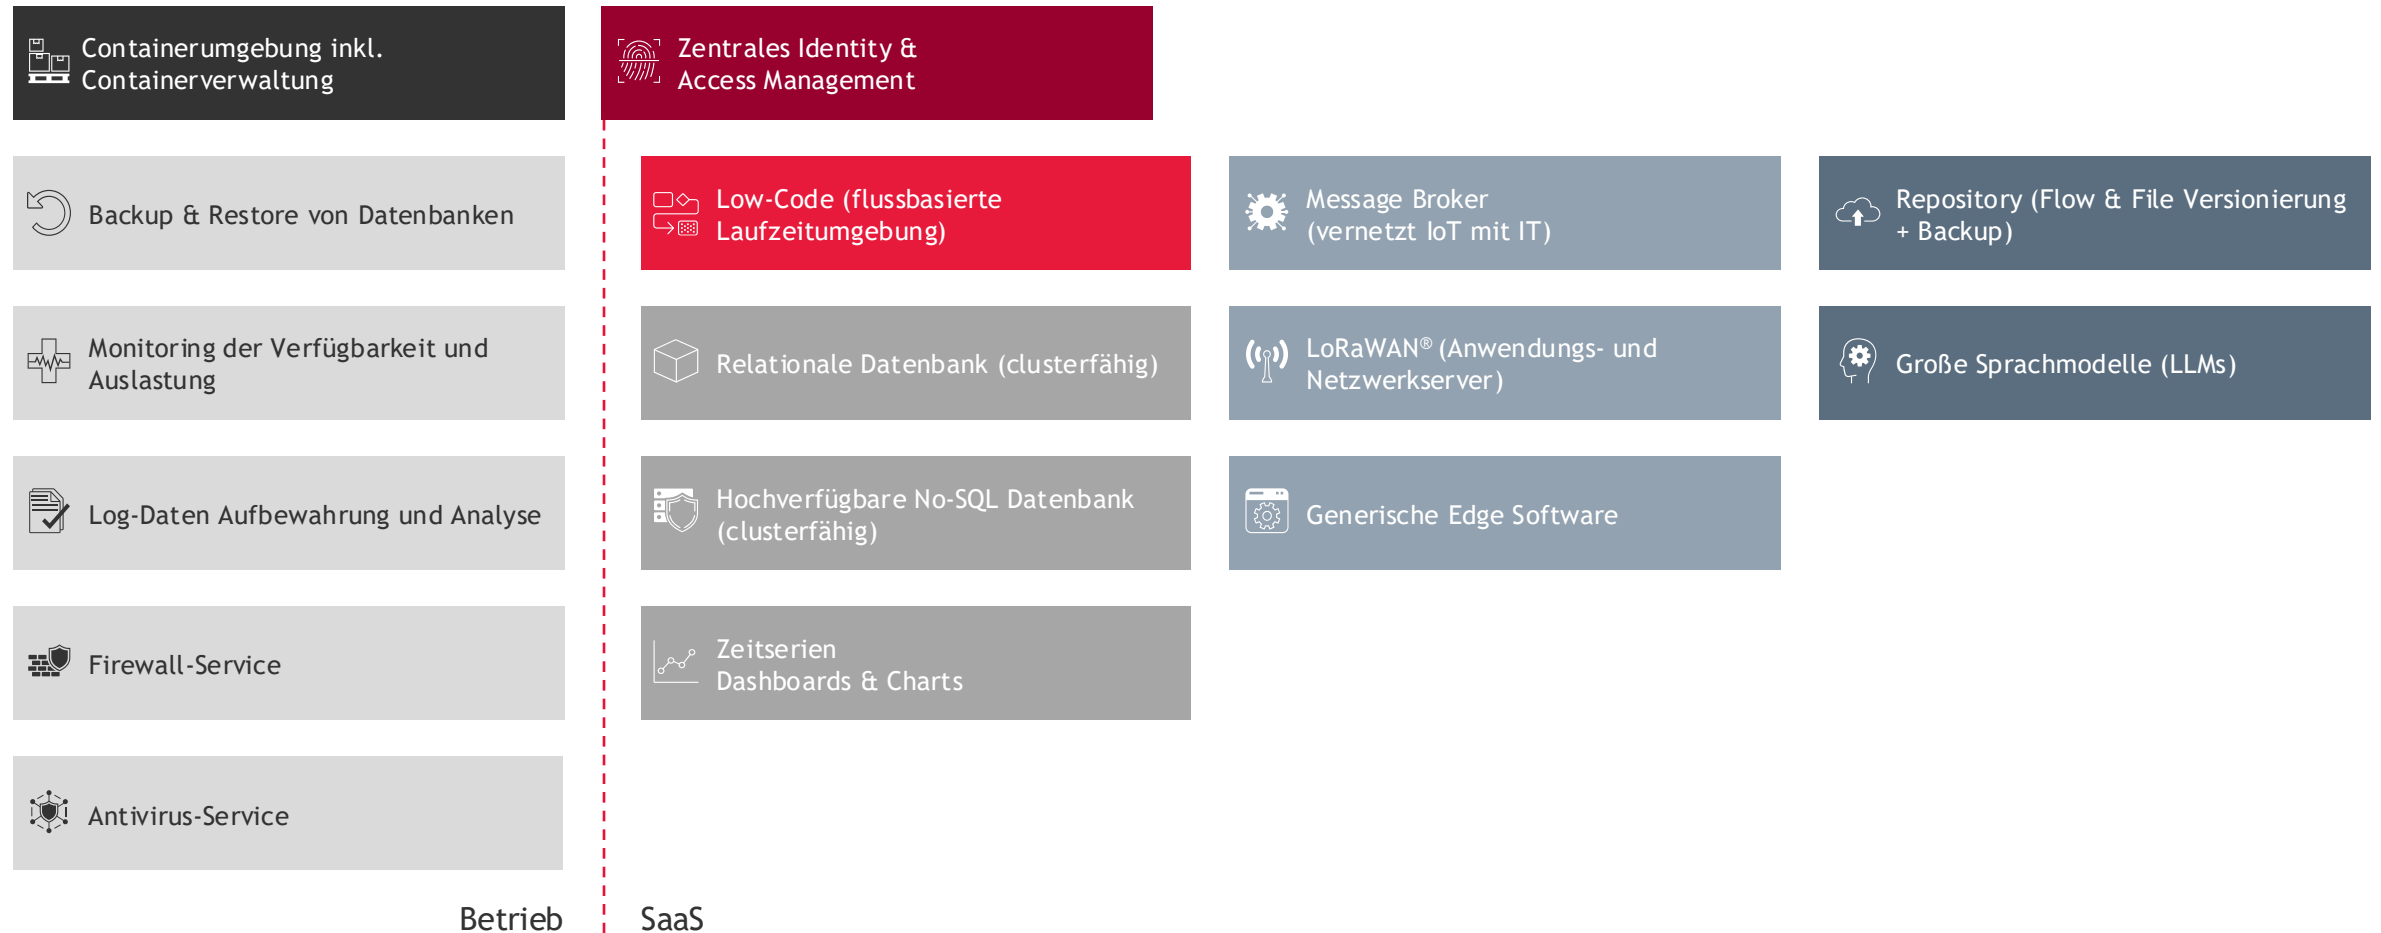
Containerumgebung inkl. Containerverwaltung

Backup & Restore von Datenbanken

Monitoring der Verfügbarkeit und Auslastung

Log-Daten Aufbewahrung und Analyse

Firewall-Service

Antivirus-Service

Betrieb

Zentrales Identity & Access Management

Low-Code (flussbasierte Laufzeitumgebung)

Relationale Datenbank (clusterfähig)

Hochverfügbare No-SQL Datenbank (clusterfähig)

Zeitserien Dashboards & Charts

SaaS

Message Broker (vernetzt IoT mit IT)

LoRaWAN® (Anwendungs- und Netzwerkserver)

Generische Edge Software

Repository (Flow & File Versionierung + Backup)

Große Sprachmodelle (LLMs)